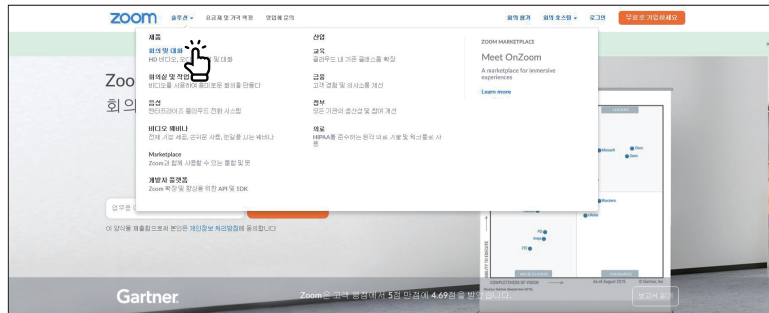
zoom 솔루션 ▾ 요금제 및 가격 책정 영업팀에 문의

회의 참가 회의 호스팅 ▾ 로그인 무료로 가입하세요

제품

회의 및 대화
HD 비디오, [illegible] 및 대화

회의실 및 작업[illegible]
비디오를 사용하여 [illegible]으로 회의를 단용다

음성
엔터프라이즈 클라우드 전화 시스템

비디오 웨비나
전체 기업 세션, 온라인 사용, 발달을 시는 웨비나

Marketplace
Zoom과 함께 사용할 수 있는 통합 및 앱

개발자 플랫폼
Zoom 확장 및 향상을 위한 API 및 SDK

산업

교육
클라우드 내 가상 클래스룸 확장

금융
고객 경험 및 의사소통 개선

정부
모든 기관의 생산성 및 협업 개선

의료
HIPAA를 준수하는 원격 의료 치료 및 워크플로 사용

ZOOM MARKETPLACE
Meet OnZoom
A marketplace for immersive experiences
Learn more

Zoo
회의

업무용 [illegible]

이 양식을 제출함으로써 본인은 개인정보 처리방침에 동의합니다

Gartner

Zoom은 고객 평점에서 5점 만점에 4.69점을 받았습니다.

보고서 읽기

COMPLETENESS OF VISION
ABILITY TO EXECUTE
As of August 2019 © Gartner, Inc
Microsoft
Cisco
Zoom
BlueJeans
LifeSize